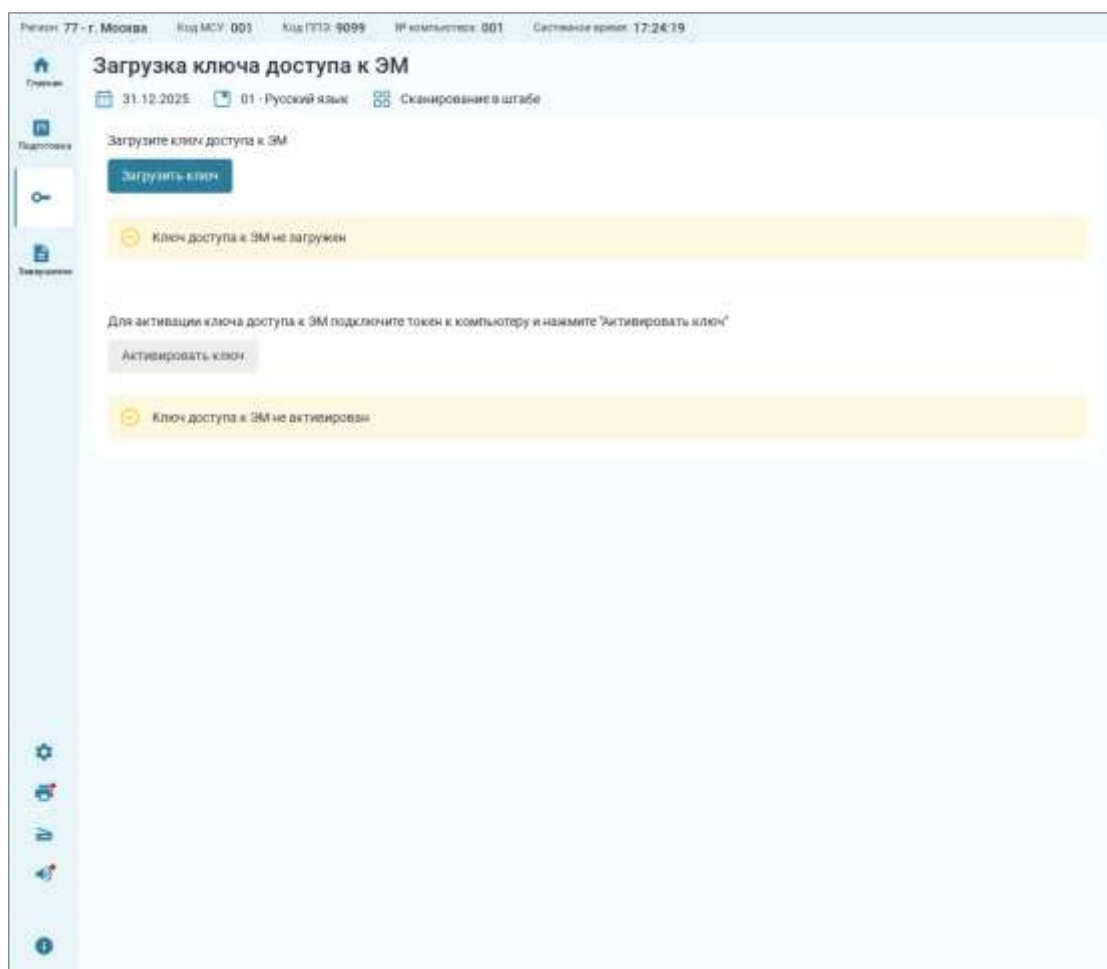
Регион: 77 - г. Москва Код МСУ: 001 Код ППЭ: 9099 № компьютера: 001 Системное время: 17:24:19

Главная

Подготовка

Завершение

Загрузка ключа доступа к ЭМ

31.12.2025 01 - Русский язык Сканирование в штабе

Загрузите ключ доступа к ЭМ

Загрузить ключ

Ключ доступа к ЭМ не загружен

Для активации ключа доступа к ЭМ подключите токен к компьютеру и нажмите "Активировать ключ"

Активировать ключ

Ключ доступа к ЭМ не активирован